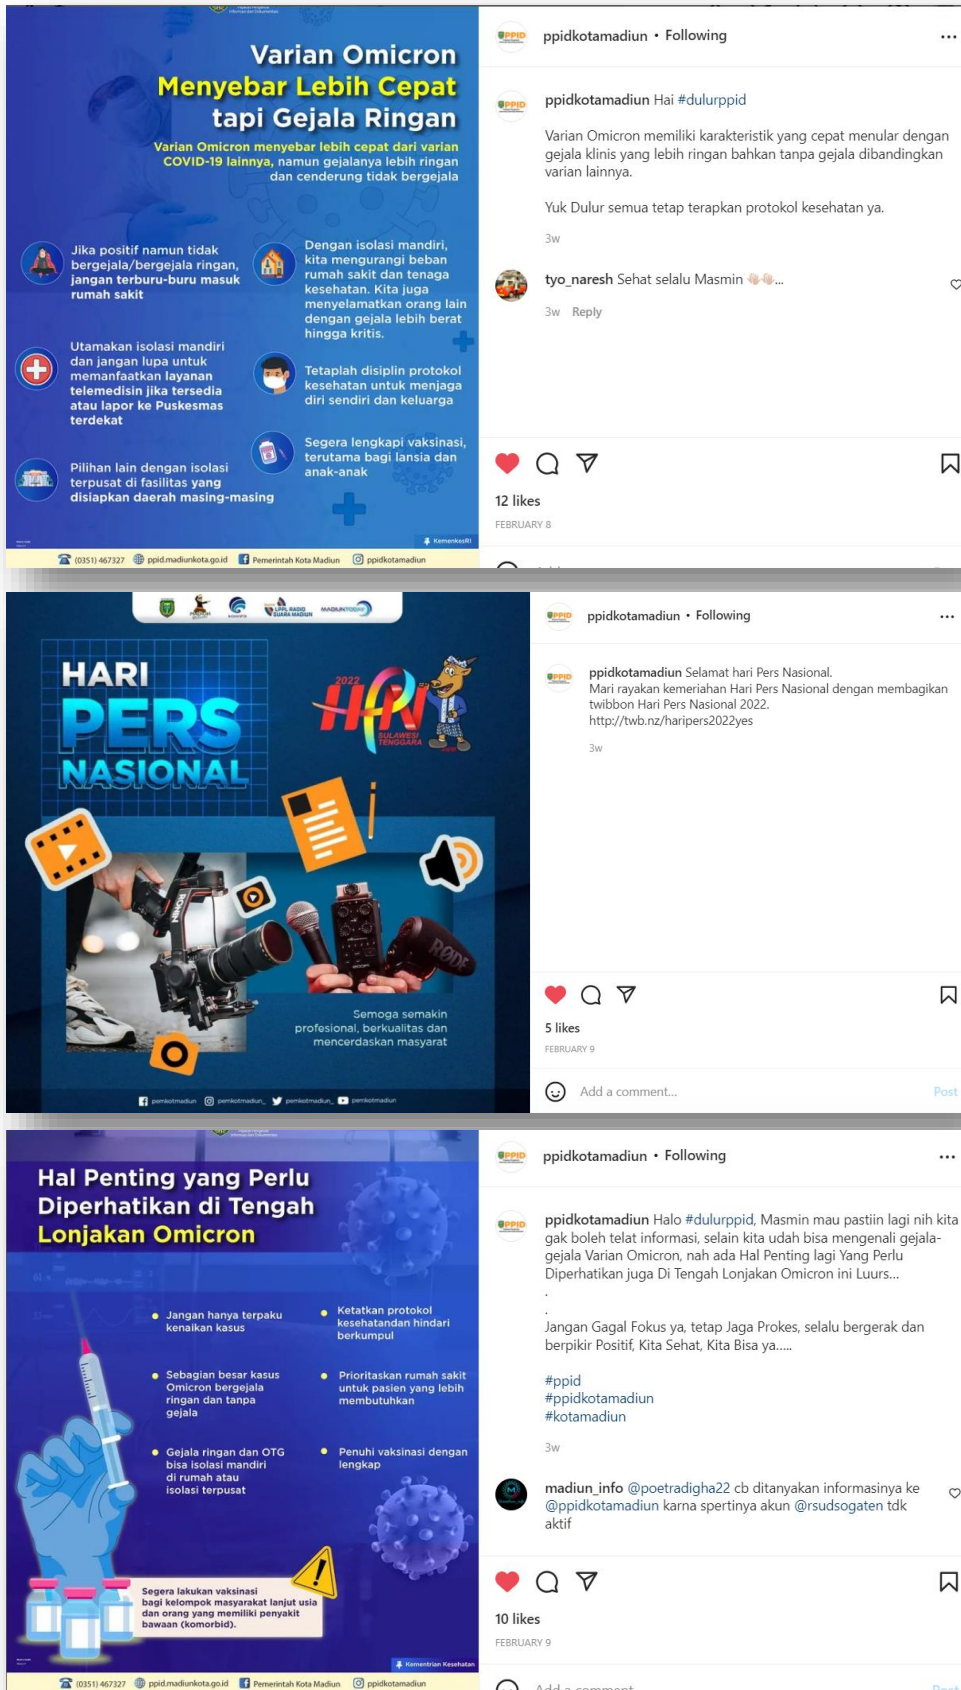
Varian Omicron
Menyebar Lebih Cepat
tapi Gejala Ringan

Varian Omicron menyebar lebih cepat dari varian COVID-19 lainnya, namun gejalanya lebih ringan dan cenderung tidak bergejala

Jika positif namun tidak bergejala/bergejala ringan, jangan terburu-buru masuk rumah sakit

Dengan isolasi mandiri, kita mengurangi beban rumah sakit dan tenaga kesehatan. Kita juga menyelamatkan orang lain dengan gejala lebih berat hingga kritis.

Utamakan isolasi mandiri dan jangan lupa untuk memanfaatkan layanan telemedisin jika tersedia atau lapor ke Puskesmas terdekat

Tetaplah disiplin protokol kesehatan untuk menjaga diri sendiri dan keluarga

Segera lengkapi vaksinasi, terutama bagi lansia dan anak-anak

Pilihan lain dengan isolasi terpusat di fasilitas yang disiapkan daerah masing-masing

KemenkesRI

(0351) 467327 ppid.madiunkota.go.id Pemerintah Kota Madiun ppidkotamadiun

ppidkotamadiun • Following

ppidkotamadiun Hai #dulurppid

Varian Omicron memiliki karakteristik yang cepat menular dengan gejala klinis yang lebih ringan bahkan tanpa gejala dibandingkan varian lainnya.

Yuk Dulur semua tetap terapkan protokol kesehatan ya.

3w

tyo_naresh Sehat selalu Masmin 🙏🏻🙏🏻...

3w Reply

12 likes

FEBRUARY 8

HARI PERS NASIONAL

2022 HPN SULAWESI TENGGARA

Semoga semakin profesional, berkualitas dan mencerdaskan masyarakat

pemkotmadiun pemkotmadiun_ pemkotmadiun_ pemkotmadiun

ppidkotamadiun • Following

ppidkotamadiun Selamat hari Pers Nasional.
Mari rayakan kemeriahan Hari Pers Nasional dengan membagikan twibbon Hari Pers Nasional 2022.
http://twb.nz/haripers2022yes

3w

5 likes

FEBRUARY 9

Add a comment... Post

Hal Penting yang Perlu Diperhatikan di Tengah Lonjakan Omicron

Jangan hanya terpaku kenaikan kasus

Ketatkan protokol kesehatandan hindari berkumpul

Sebagian besar kasus Omicron bergejala ringan dan tanpa gejala

Prioritaskan rumah sakit untuk pasien yang lebih membutuhkan

Gejala ringan dan OTG bisa isolasi mandiri di rumah atau isolasi terpusat

Penuhi vaksinasi dengan lengkap

Segera lakukan vaksinasi bagi kelompok masyarakat lanjut usia dan orang yang memiliki penyakit bawaan (komorbid).

Kementrian Kesehatan

(0351) 467327 ppid.madiunkota.go.id Pemerintah Kota Madiun ppidkotamadiun

ppidkotamadiun • Following

ppidkotamadiun Halo #dulurppid, Masmin mau pastiin lagi nih kita gak boleh telat informasi, selain kita udah bisa mengenali gejala-gejala Varian Omicron, nah ada Hal Penting lagi Yang Perlu Diperhatikan juga Di Tengah Lonjakan Omicron ini Luurs...
.
.
Jangan Gagal Fokus ya, tetap Jaga Prokes, selalu bergerak dan berpikir Positif, Kita Sehat, Kita Bisa ya.....

#ppid
#ppidkotamadiun
#kotamadiun

3w

madiun_info @poetradigha22 cb ditanyakan informasinya ke @ppidkotamadiun karna spertinya akun @rsudsogaten tdk aktif

10 likes

FEBRUARY 9